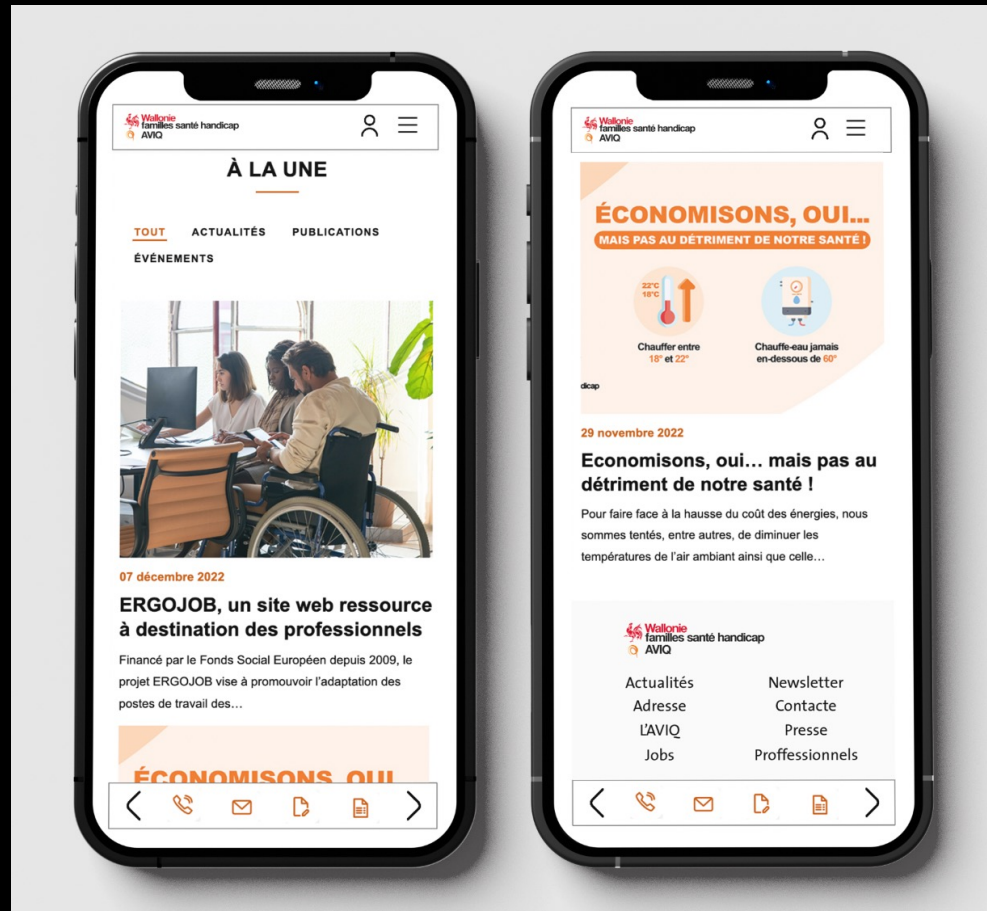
Wallonie
familles santé handicap
AVIQ

À LA UNE

TOUT ACTUALITÉS PUBLICATIONS
ÉVÉNEMENTS

07 décembre 2022

ERGOJOB, un site web ressource à destination des professionnels

Financé par le Fonds Social Européen depuis 2009, le projet ERGOJOB vise à promouvoir l'adaptation des postes de travail des...

ÉCONOMISONS, OUI

Wallonie
familles santé handicap
AVIQ

ÉCONOMISONS, OUI...
MAIS PAS AU DÉTRIMENT DE NOTRE SANTÉ !

22°C
18°C

Chauffer entre 18° et 22°

Chauffe-eau jamais en-dessous de 60°

dicap

29 novembre 2022

Economisons, oui… mais pas au détriment de notre santé !

Pour faire face à la hausse du coût des énergies, nous sommes tentés, entre autres, de diminuer les températures de l'air ambiant ainsi que celle...

Wallonie
familles santé handicap
AVIQ

Actualités
Adresse
L'AVIQ
Jobs

Newsletter
Contacte
Presse
Proffessionnels